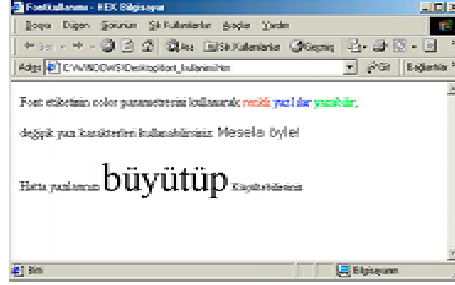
Font kullanımı - XEX Bilgisayar

Dosya Düzen Görünüm Sık Kullanılanlar Araçlar Yardım

Geri Ara Sık Kullanılanlar Geçmiş

Adres C:\WINDOWS\Desktop\font_kullanimi.htm Git Bağlantılar

Font etiketinin color parametresini kullanarak renkli yazılar yazabiliriz.

değişik yazı karakterleri kullanabilirsiniz. Mesela böyle!

Hatta yazılarınızı büyütüp küçültebilirsiniz

Bitti Bilgisayarım